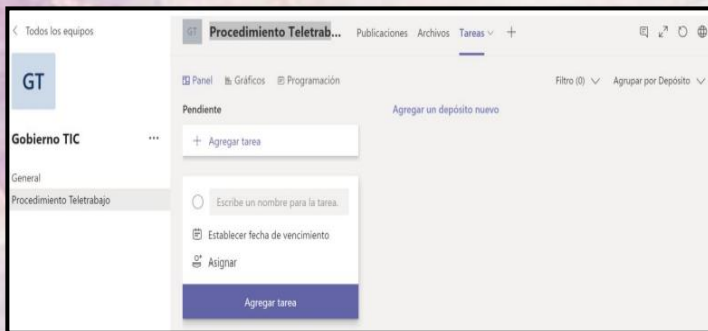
< Todos los equipos

GT

Gobierno TIC ...

General

Procedimiento Teletrabajo

GT Procedimiento Teletrab... Publicaciones Archivos Tareas +

Panel Gráficos Programación

Filtro (0) Agrupar por Depósito

Pendiente

Agregar un depósito nuevo

+ Agregar tarea

Escribe un nombre para la tarea.

Establecer fecha de vencimiento

Asignar

Agregar tarea